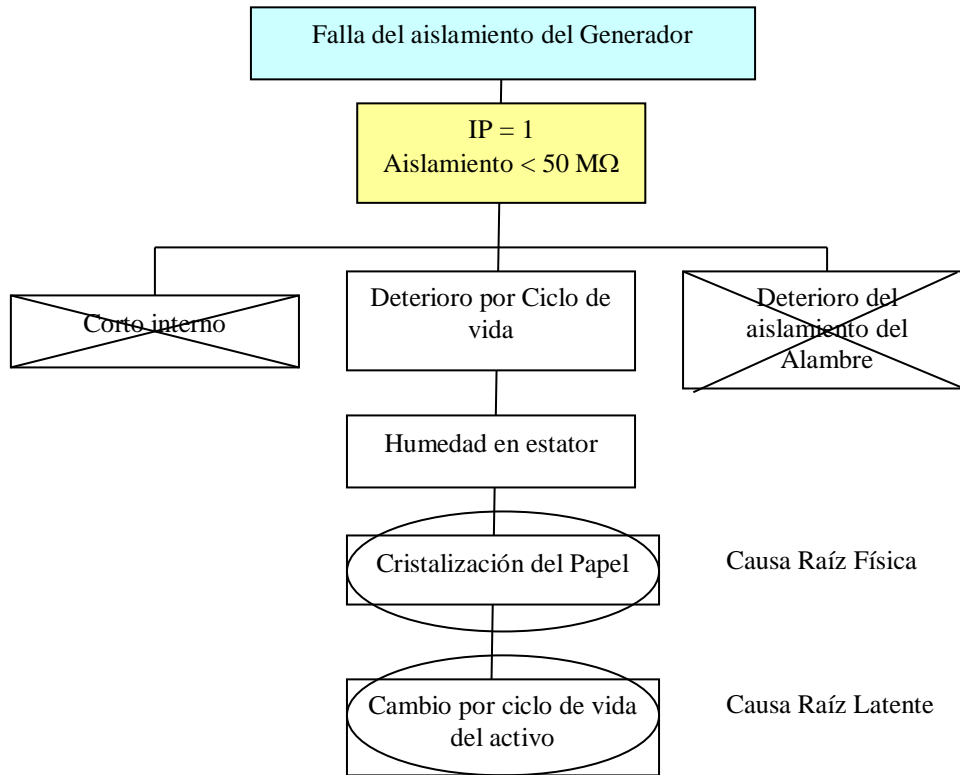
Falla del aislamiento del Generador

IP = 1
Aislamiento < 50 MΩ

Corto interno

Deterioro por Ciclo de vida

Deterioro del aislamiento del Alambre

Humedad en estator

Cristalización del Papel

Causa Raíz Física

Cambio por ciclo de vida del activo

Causa Raíz Latente